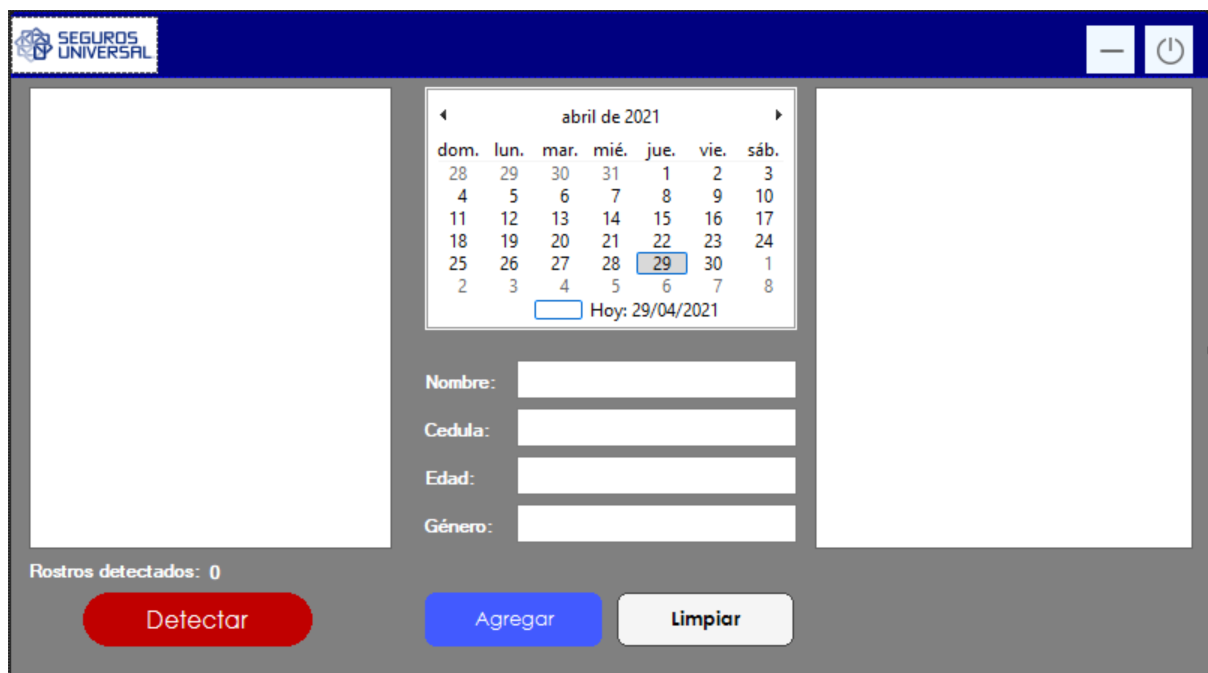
SEGUROS UNIVERSAL

abril de 2021

| dom. | lun. | mar. | mié. | jue. | vie. | sáb. |
|---|---|---|---|---|---|---|
| 28 | 29 | 30 | 31 | 1 | 2 | 3 |
| 4 | 5 | 6 | 7 | 8 | 9 | 10 |
| 11 | 12 | 13 | 14 | 15 | 16 | 17 |
| 18 | 19 | 20 | 21 | 22 | 23 | 24 |
| 25 | 26 | 27 | 28 | 29 | 30 | 1 |
| 2 | 3 | 4 | 5 | 6 | 7 | 8 |

Hoy: 29/04/2021

Nombre:

Cedula:

Edad:

Género:

Rostros detectados: 0

Detectar

Agregar

Limpiar